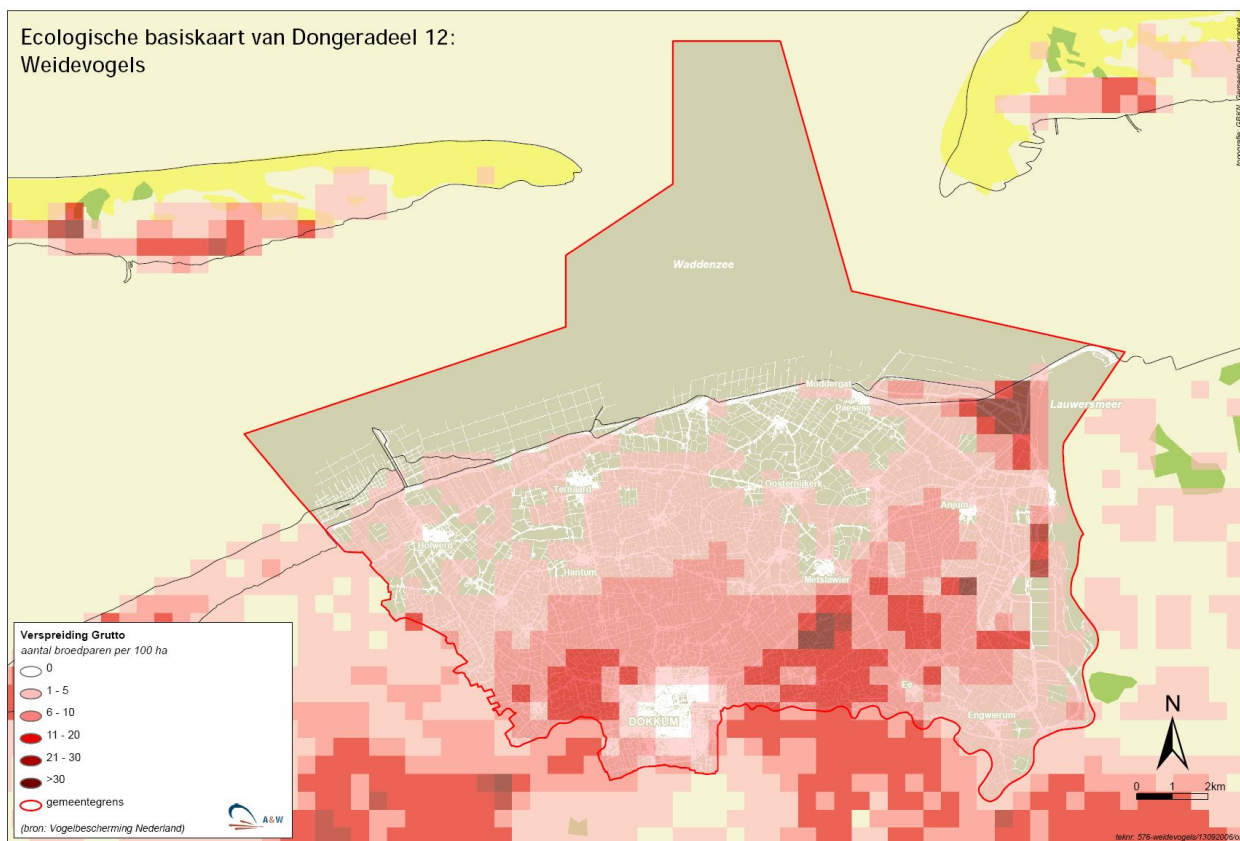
Ecologische basiskaart van Dongeradeel 12:
Weidevogels

Waddenzee

Moddergat
Paesens
Lauwersmeer
Ternaard
Oosternijkerk
Anjum
Hantum
Metslawier
Ee
DOKKUM
Engwierum

Verspreiding Grutto
aantal broedparen per 100 ha
0
1 - 5
6 - 10
11 - 20
21 - 30
>30
gemeentegrens
(bron: Vogelbescherming Nederland)

A&W

N
0 1 2km

Topografie: GBKN, Gemeente Dongeradeel

tekenr. 576-weidevogels/13092006/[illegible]